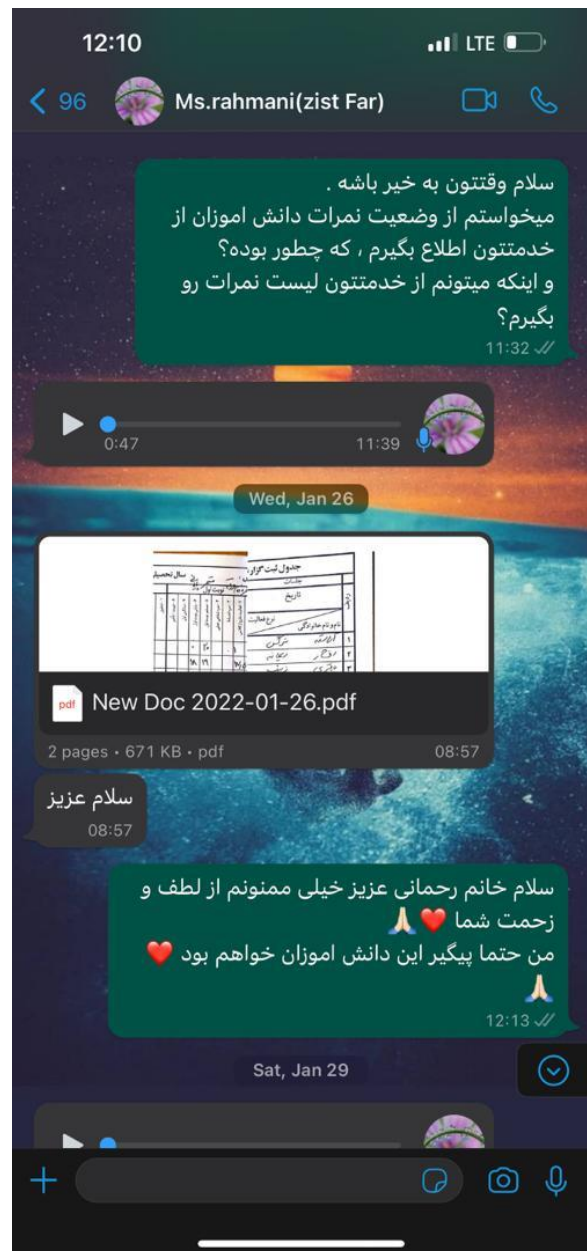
12:10
LTE
96
Ms.rahmani(zist Far)

سلام وقتتون به خیر باشه .
میخواستم از وضعیت نمرات دانش اموزان از خدمتتون اطلاع بگیرم ، که چطور بوده؟
و اینکه میتونم از خدمتتون لیست نمرات رو بگیرم؟
11:32

0:47
11:39

Wed, Jan 26

جدول ثبت
سال تحصیلی
تاریخ
نام و نام خانوادگی
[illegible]

New Doc 2022-01-26.pdf
2 pages • 671 KB • pdf
08:57

سلام عزیز
08:57

سلام خانم رحمانی عزیز خیلی ممنونم از لطف و زحمت شما ❤️🙏
من حتما پیگیر این دانش اموزان خواهم بود ❤️🙏
12:13

Sat, Jan 29